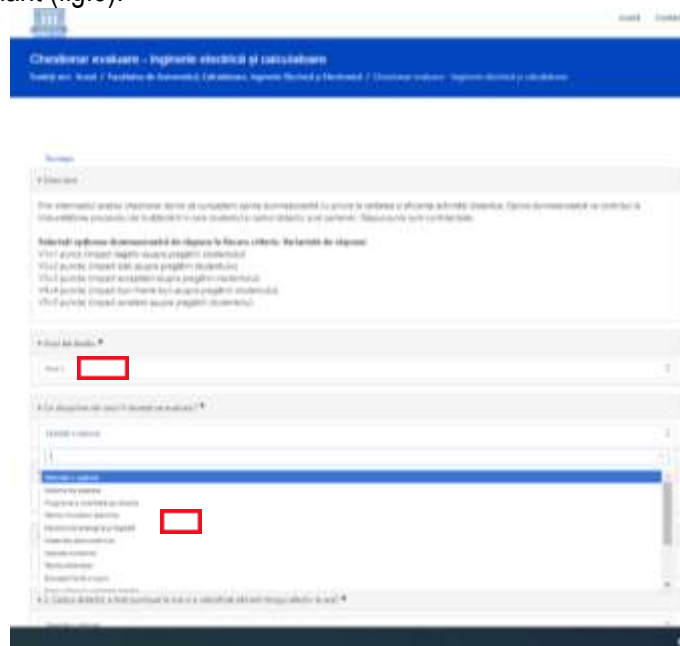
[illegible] (fig.6).

Acasă Contact

Chestionar evaluare - Inginerie electrică și calculatoare

Te aflați aici: Acasă / Facultatea de Automatică, Calculatoare, Inginerie Electrică și Electronică / Chestionar evaluare - Inginerie electrică și calculatoare

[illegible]

* Descriere

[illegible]

Selectați opțiunea dumneavoastră de răspuns la fiecare criteriu. Variantele de răspuns:
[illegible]
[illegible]
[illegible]
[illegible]
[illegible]

* Anul de studiu *

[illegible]

* Ce disciplină doriți să evaluați? *

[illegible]

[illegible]

* 2. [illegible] *

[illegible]